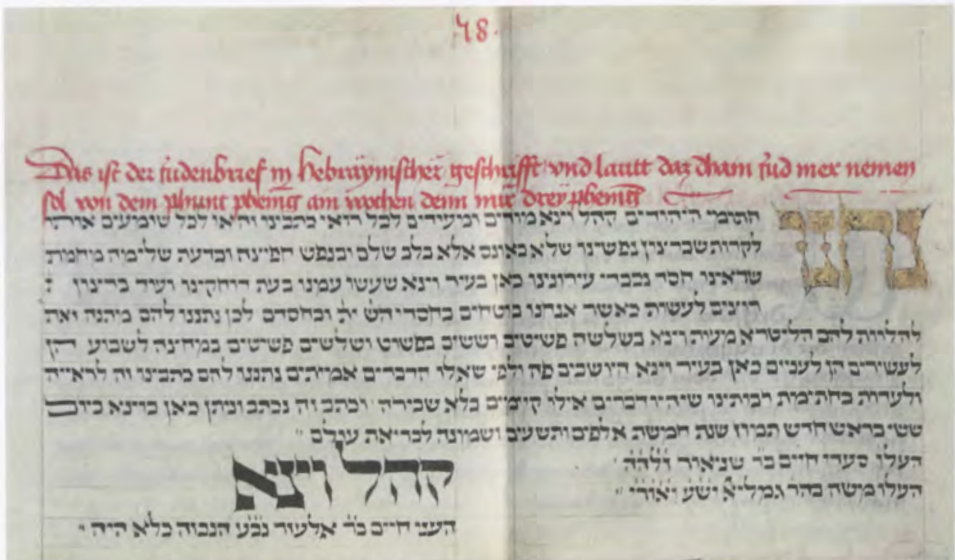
78.

Das ist der Judenbrief in hebräymischer geschrifft und lautt daz dhain Jud mer nemen sol von dem phunt phenig am wochen denn nur drey phenig

נחנו

החתומי' היהודי' קהל וינא מודים ומעידים לכל רואי' כתבינו זה ואי' לכל שומעים אותו לקרות שבר צון נפשינו שלא באונס אלא בלב שלם ובנפש חפיצה ובדעת שלימה מיחמת שראינו חסד גבורי' עירונו כאן בעיר וינא שעשו עמנו בעת דוחקינו ועוד ברצון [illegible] רוצים לעשות כאשר אבותנו בוטחים בחסדי השי"ת ובחסדם לכן נתננו להם מיהנה ואת להלוות להם הליטרא מעיר וינא בשלשה פשיטים וששים בשושו ושלשים פשיטים במחיצה לשבוע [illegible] לעשירים הן לעניים כאן בעיר וינא היושבים פה ולפי' שאלו הדברים אמיתיים נתננו להם כתבינו זה לראיה ולעדות בחתימת רביתינו שיהו הדברים אילו קיימים בלא שבירה וכתב זה נכתב וניתן כאן בוינא ביום ששי בראש חדש תמוז שנת חמשת אלפים ותשעים ושמונה לבריאת עולם

קהל וינא

העד חיים ב"ר אלעזר נבע הנבוה כלא היה

העד סעדי חיים בר שניאור ז"לה
העד משה בהר גמליאל ישע יאורו